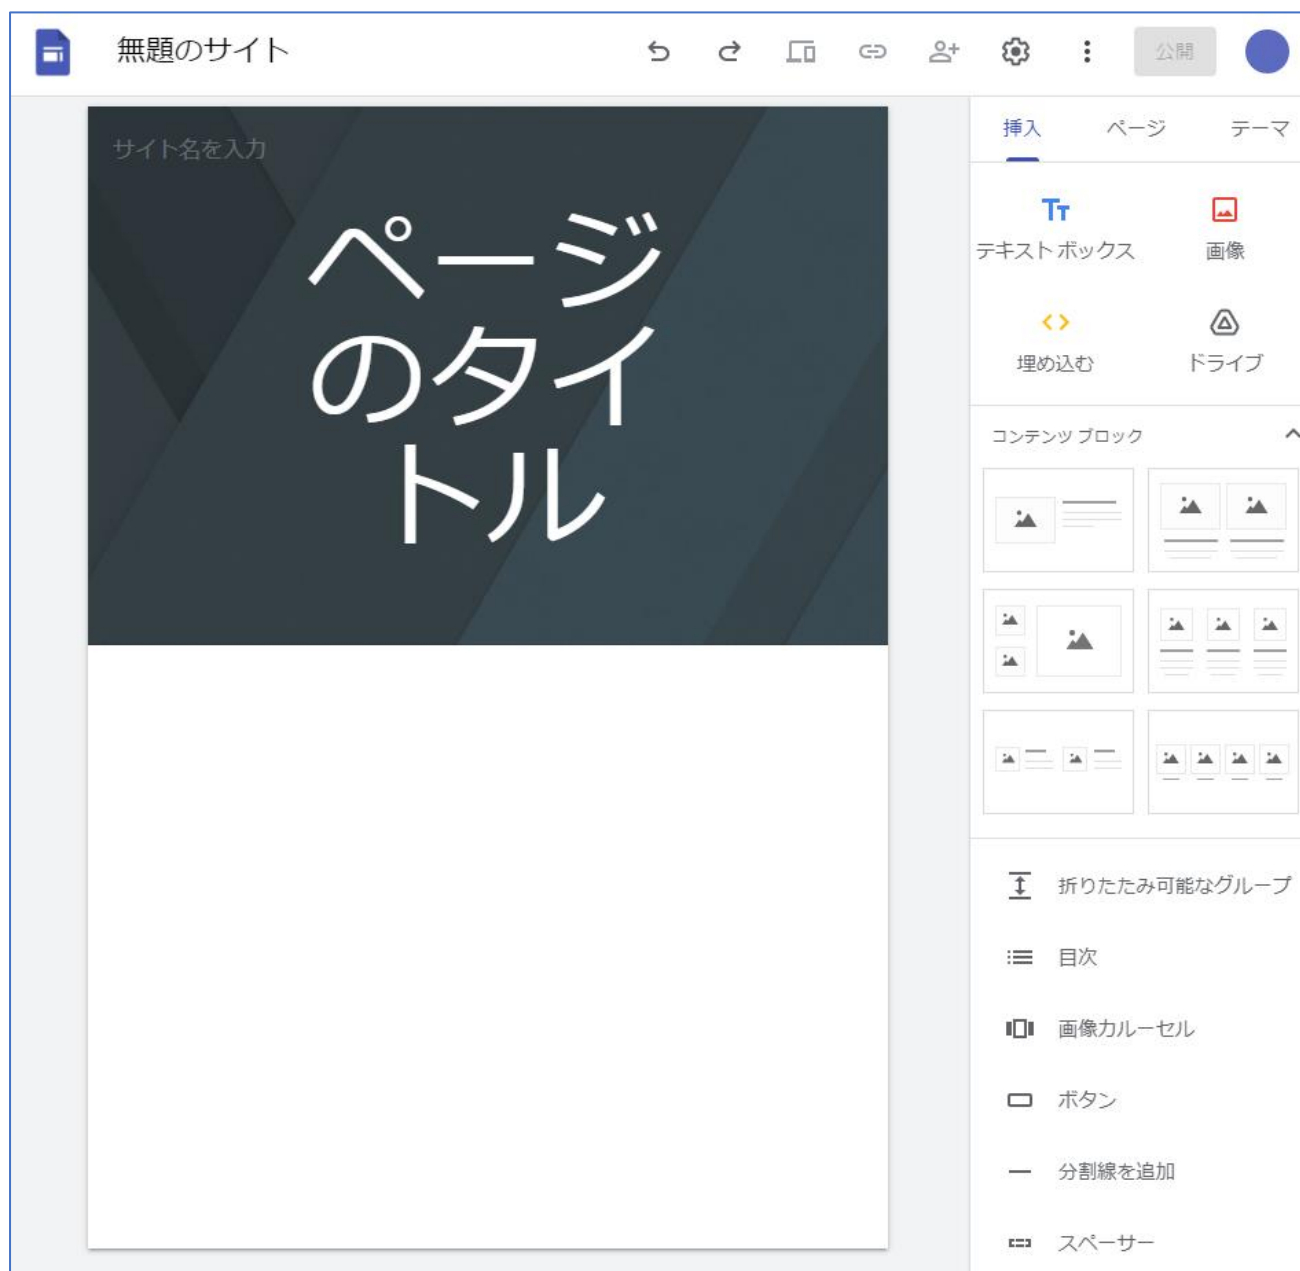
無題のサイト

公開

サイト名を入力

ページのタイトル

挿入　ページ　テーマ

テキスト ボックス　画像

埋め込む　ドライブ

コンテンツ ブロック

折りたたみ可能なグループ

目次

画像カルーセル

ボタン

分割線を追加

スペーサー